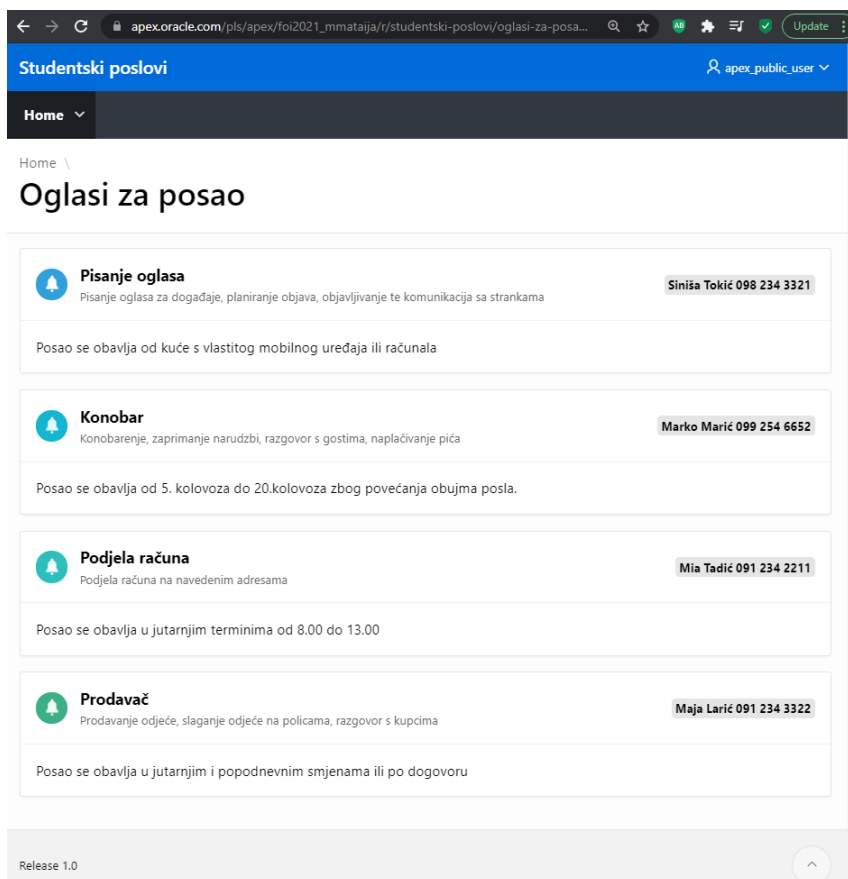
apex.oracle.com/pls/apex/foi2021_mmataija/r/studentski-poslovi/oglasi-za-posa...

Update

Studentski poslovi

apex_public_user

Home

Home \

Oglasi za posao

Pisanje oglasa
Pisanje oglasa za događaje, planiranje objava, objavljivanje te komunikacija sa strankama

Siniša Tokić 098 234 3321

Posao se obavlja od kuće s vlastitog mobilnog uređaja ili računala

Konobar
Konobarenje, zaprimanje narudzbi, razgovor s gostima, naplaćivanje pića

Marko Marić 099 254 6652

Posao se obavlja od 5. kolovoza do 20.kolovoza zbog povećanja obujma posla.

Podjela računa
Podjela računa na navedenim adresama

Mia Tadić 091 234 2211

Posao se obavlja u jutarnjim terminima od 8.00 do 13.00

Prodavač
Prodavanje odjeće, slaganje odjeće na policama, razgovor s kupcima

Maja Larić 091 234 3322

Posao se obavlja u jutarnjim i popodnevnim smjenama ili po dogovoru

Release 1.0